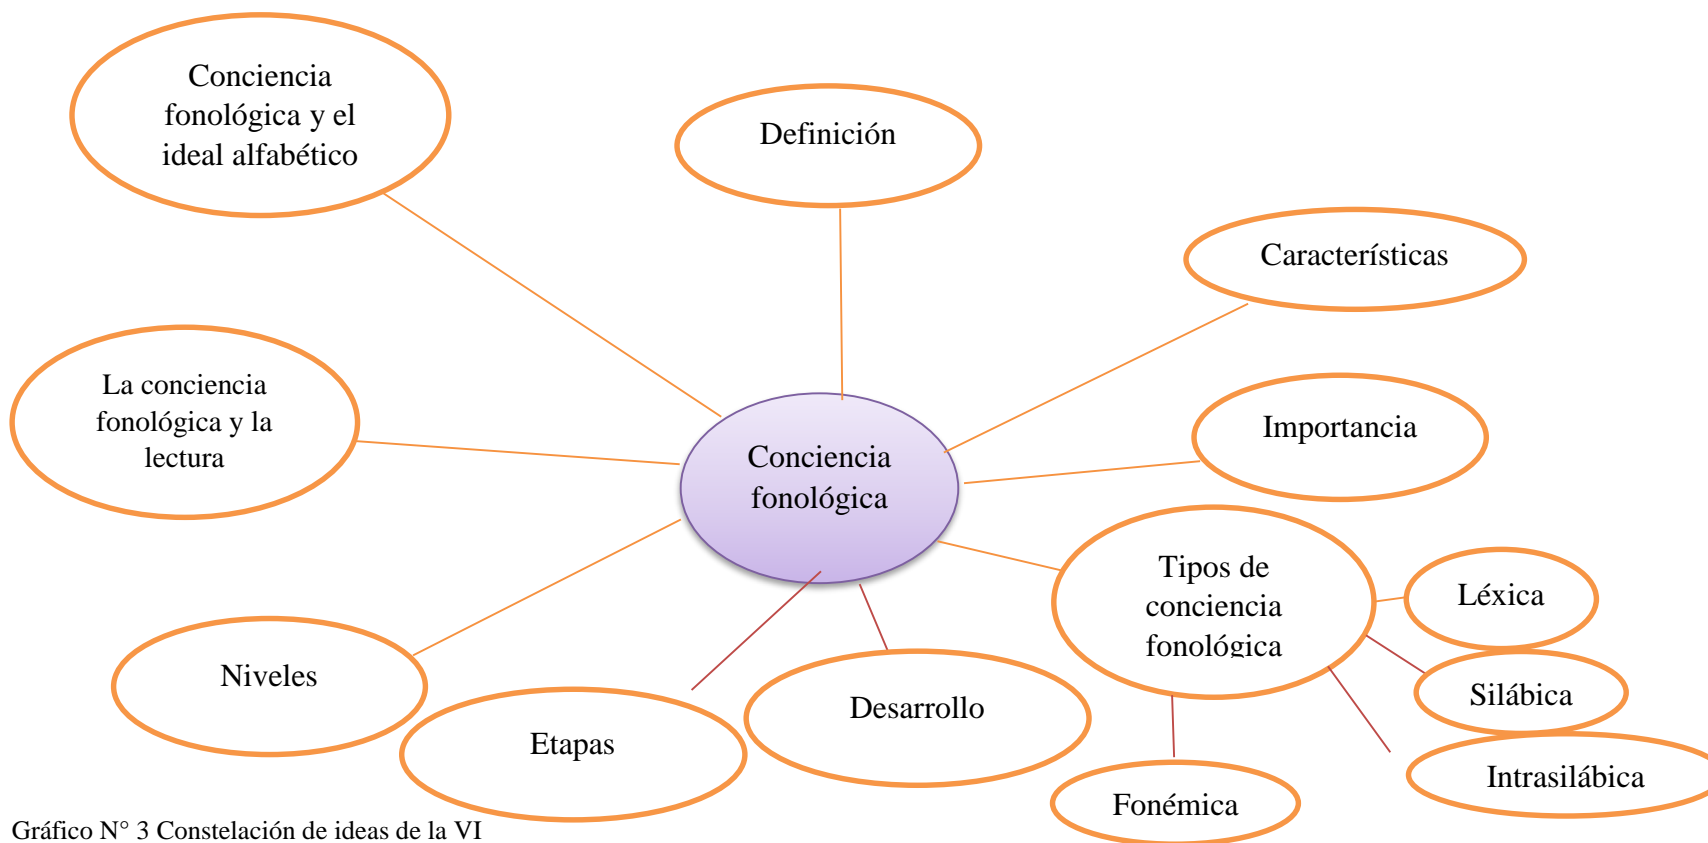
Conciencia fonológica y el ideal alfabético

Definición

Características

La conciencia fonológica y la lectura

Conciencia fonológica

Importancia

Tipos de conciencia fonológica

Léxica

Silábica

Intrasilábica

Fonémica

Niveles

Etapas

Desarrollo

Gráfico N° 3 Constelación de ideas de la VI